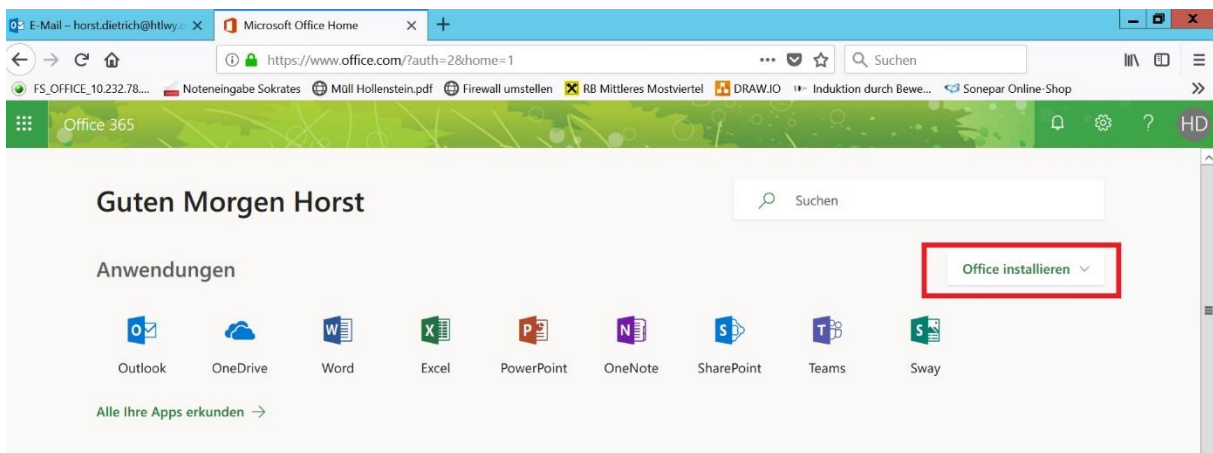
E-Mail – horst.dietrich@htlwy

Microsoft Office Home

https://www.office.com/?auth=2&home=1

Suchen

FS_OFFICE_10.232.78.... Noteneingabe Sokrates Müll Hollenstein.pdf Firewall umstellen RB Mittleres Mostviertel DRAW.IO Induktion durch Bewe... Sonepar Online-Shop

Office 365

HD

Guten Morgen Horst

Suchen

Anwendungen

Office installieren

Outlook OneDrive Word Excel PowerPoint OneNote SharePoint Teams Sway

Alle Ihre Apps erkunden →